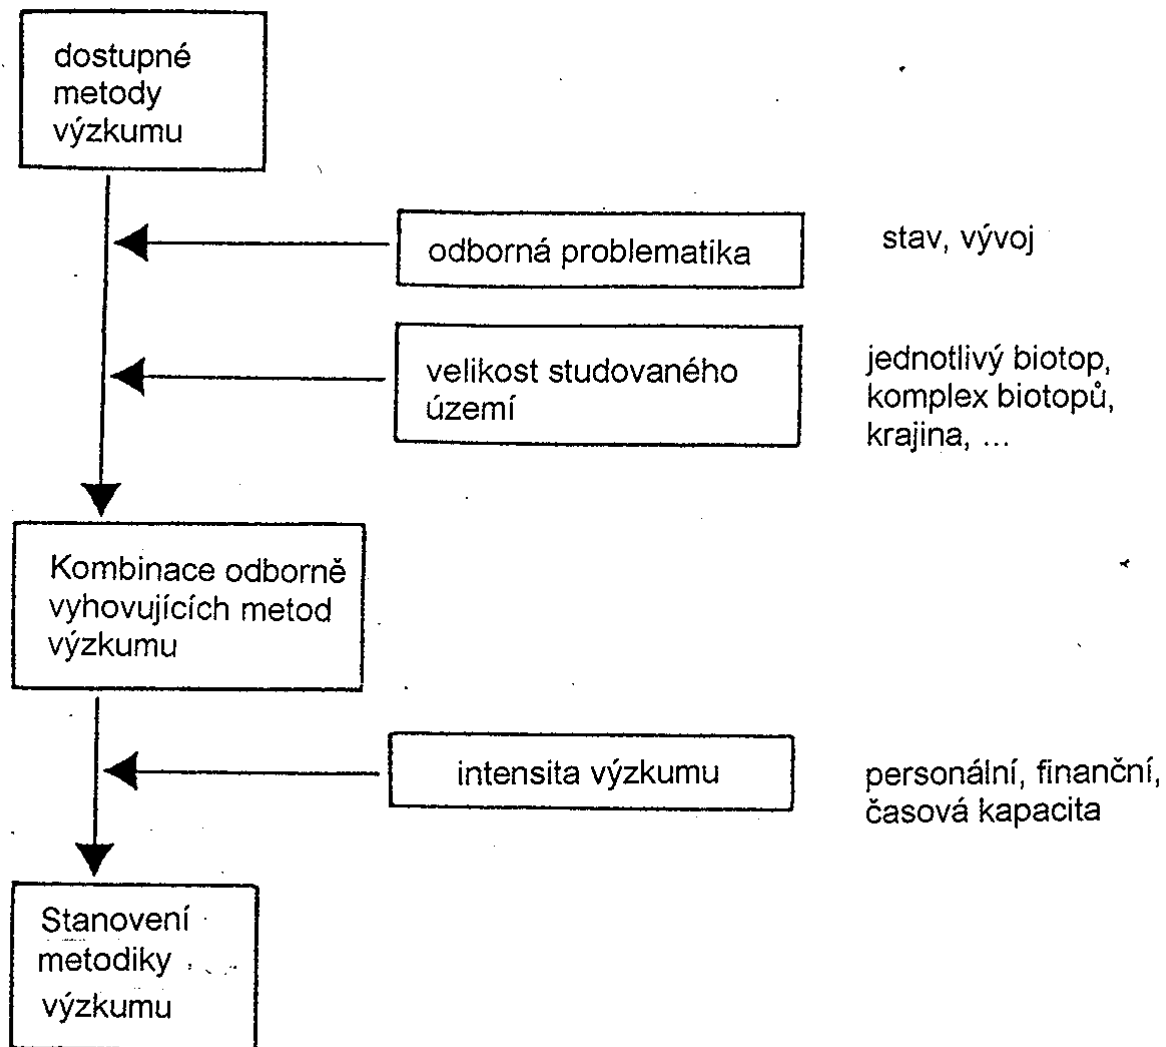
dostupné metody výzkumu

odborná problematika

stav, vývoj

velikost studovaného území

jednotlivý biotop, komplex biotopů, krajina, ...

Kombinace odborně vyhovujících metod výzkumu

intensita výzkumu

personální, finanční, časová kapacita

Stanovení metodiky výzkumu